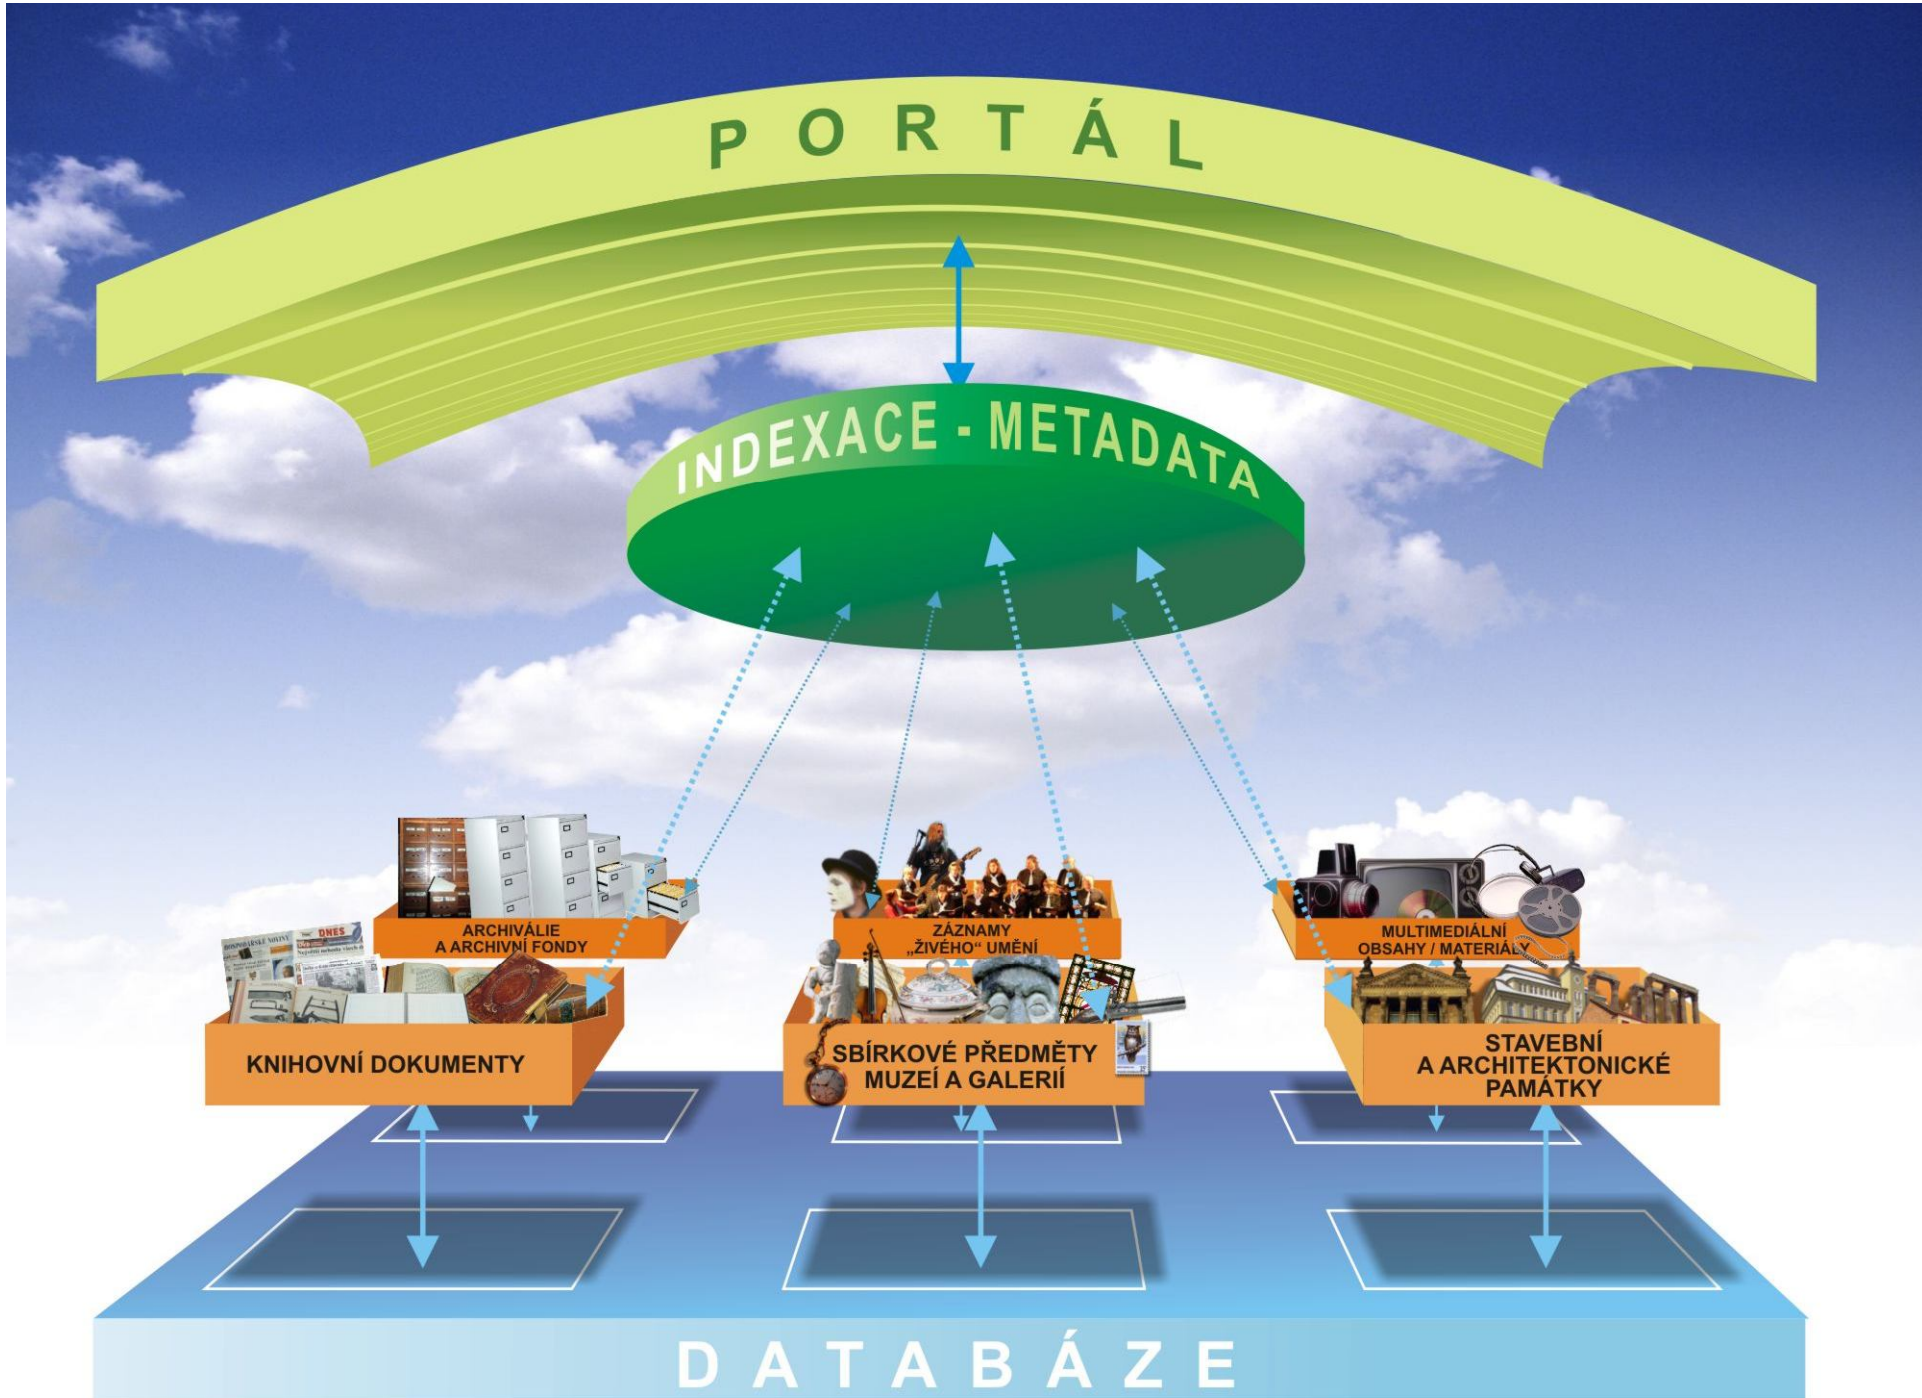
PORTÁL

INDEXACE - METADATA

ARCHIVÁLIE
A ARCHIVNÍ FONDY

KNIHOVNÍ DOKUMENTY

ZÁZNAMY
„ŽIVÉHO" UMĚNÍ

SBÍRKOVÉ PŘEDMĚTY
MUZEÍ A GALERIÍ

MULTIMEDIÁLNÍ
OBSAHY / MATERIÁLY

STAVEBNÍ
A ARCHITEKTONICKÉ
PAMÁTKY

DATABÁZE